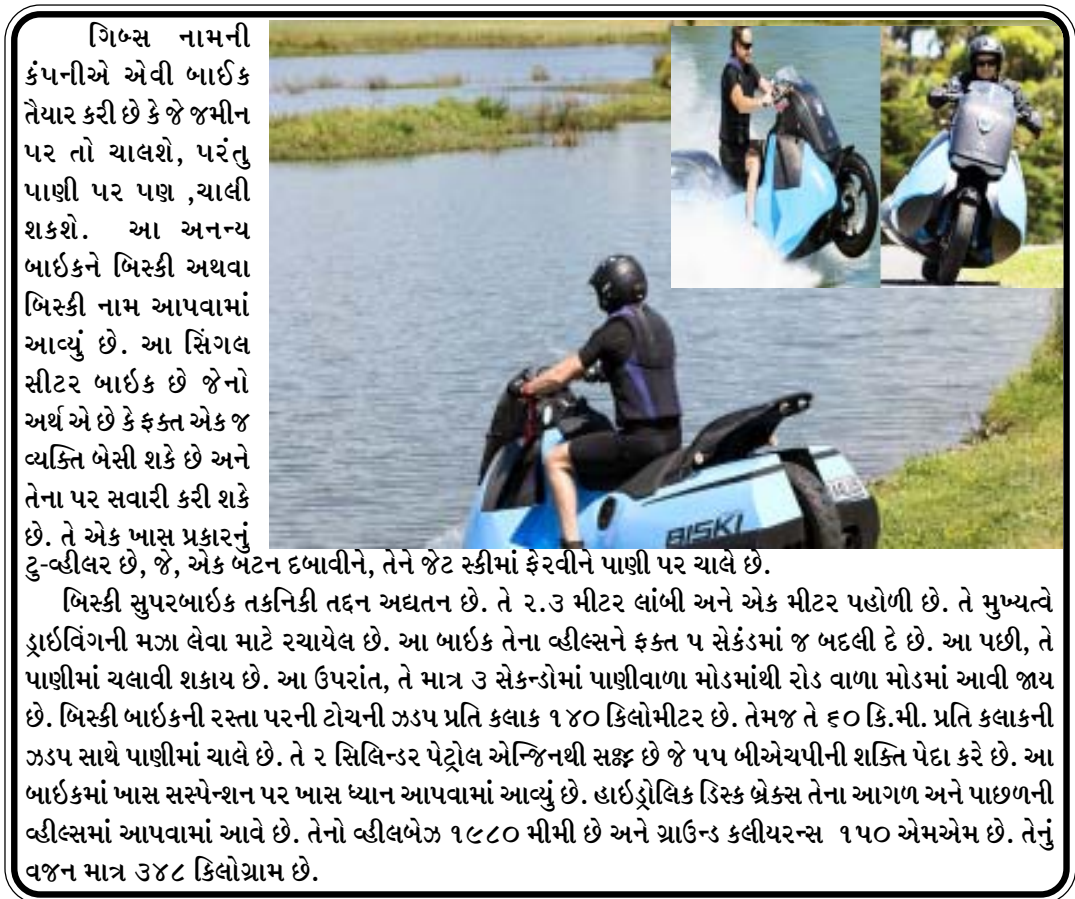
ગિબ્સ નામની કંપનીએ એવી બાઈક તૈયાર કરી છે કે જે જમીન પર તો ચાલશે, પરંતુ પાણી પર પણ ,ચાલી શકશે. આ અનન્ય બાઇકને બિસ્કી અથવા બિસ્કી નામ આપવામાં આવ્યું છે. આ સિંગલ સીટર બાઇક છે જેનો અર્થ એ છે કે ફક્ત એક જ વ્યક્તિ બેસી શકે છે અને તેના પર સવારી કરી શકે છે. તે એક ખાસ પ્રકારનું ટુ-વ્હીલર છે, જે, એક બટન દબાવીને, તેને જેટ સ્કીમાં ફેરવીને પાણી પર ચાલે છે.

BISKI

બિસ્કી સુપરબાઇક તકનિકી તદ્દન અદ્યતન છે. તે ૨.૩ મીટર લાંબી અને એક મીટર પહોળી છે. તે મુખ્યત્વે ડ્રાઈવિંગની મઝા લેવા માટે રચાયેલ છે. આ બાઇક તેના વ્હીલ્સને ફક્ત ૫ સેકંડમાં જ બદલી દે છે. આ પછી, તે પાણીમાં ચલાવી શકાય છે. આ ઉપરાંત, તે માત્ર ૩ સેકન્ડોમાં પાણીવાળા મોડમાંથી રોડ વાળા મોડમાં આવી જાય છે. બિસ્કી બાઇકની રસ્તા પરની ટોચની ઝડપ પ્રતિ કલાક ૧૪૦ કિલોમીટર છે. તેમજ તે ૬૦ કિ.મી. પ્રતિ કલાકની ઝડપ સાથે પાણીમાં ચાલે છે. તે ૨ સિલિન્ડર પેટ્રોલ એન્જિનથી સજ્જ છે જે ૫૫ બીએચપીની શક્તિ પેદા કરે છે. આ બાઇકમાં ખાસ સસ્પેન્શન પર ખાસ ધ્યાન આપવામાં આવ્યું છે. હાઇડ્રોલિક ડિસ્ક બ્રેક્સ તેના આગળ અને પાછળની વ્હીલ્સમાં આપવામાં આવે છે. તેનો વ્હીલબેઝ ૧૯૮૦ મીમી છે અને ગ્રાઉન્ડ કલીયરન્સ ૧૫૦ એમએમ છે. તેનું વજન માત્ર ૩૪૮ કિલોગ્રામ છે.